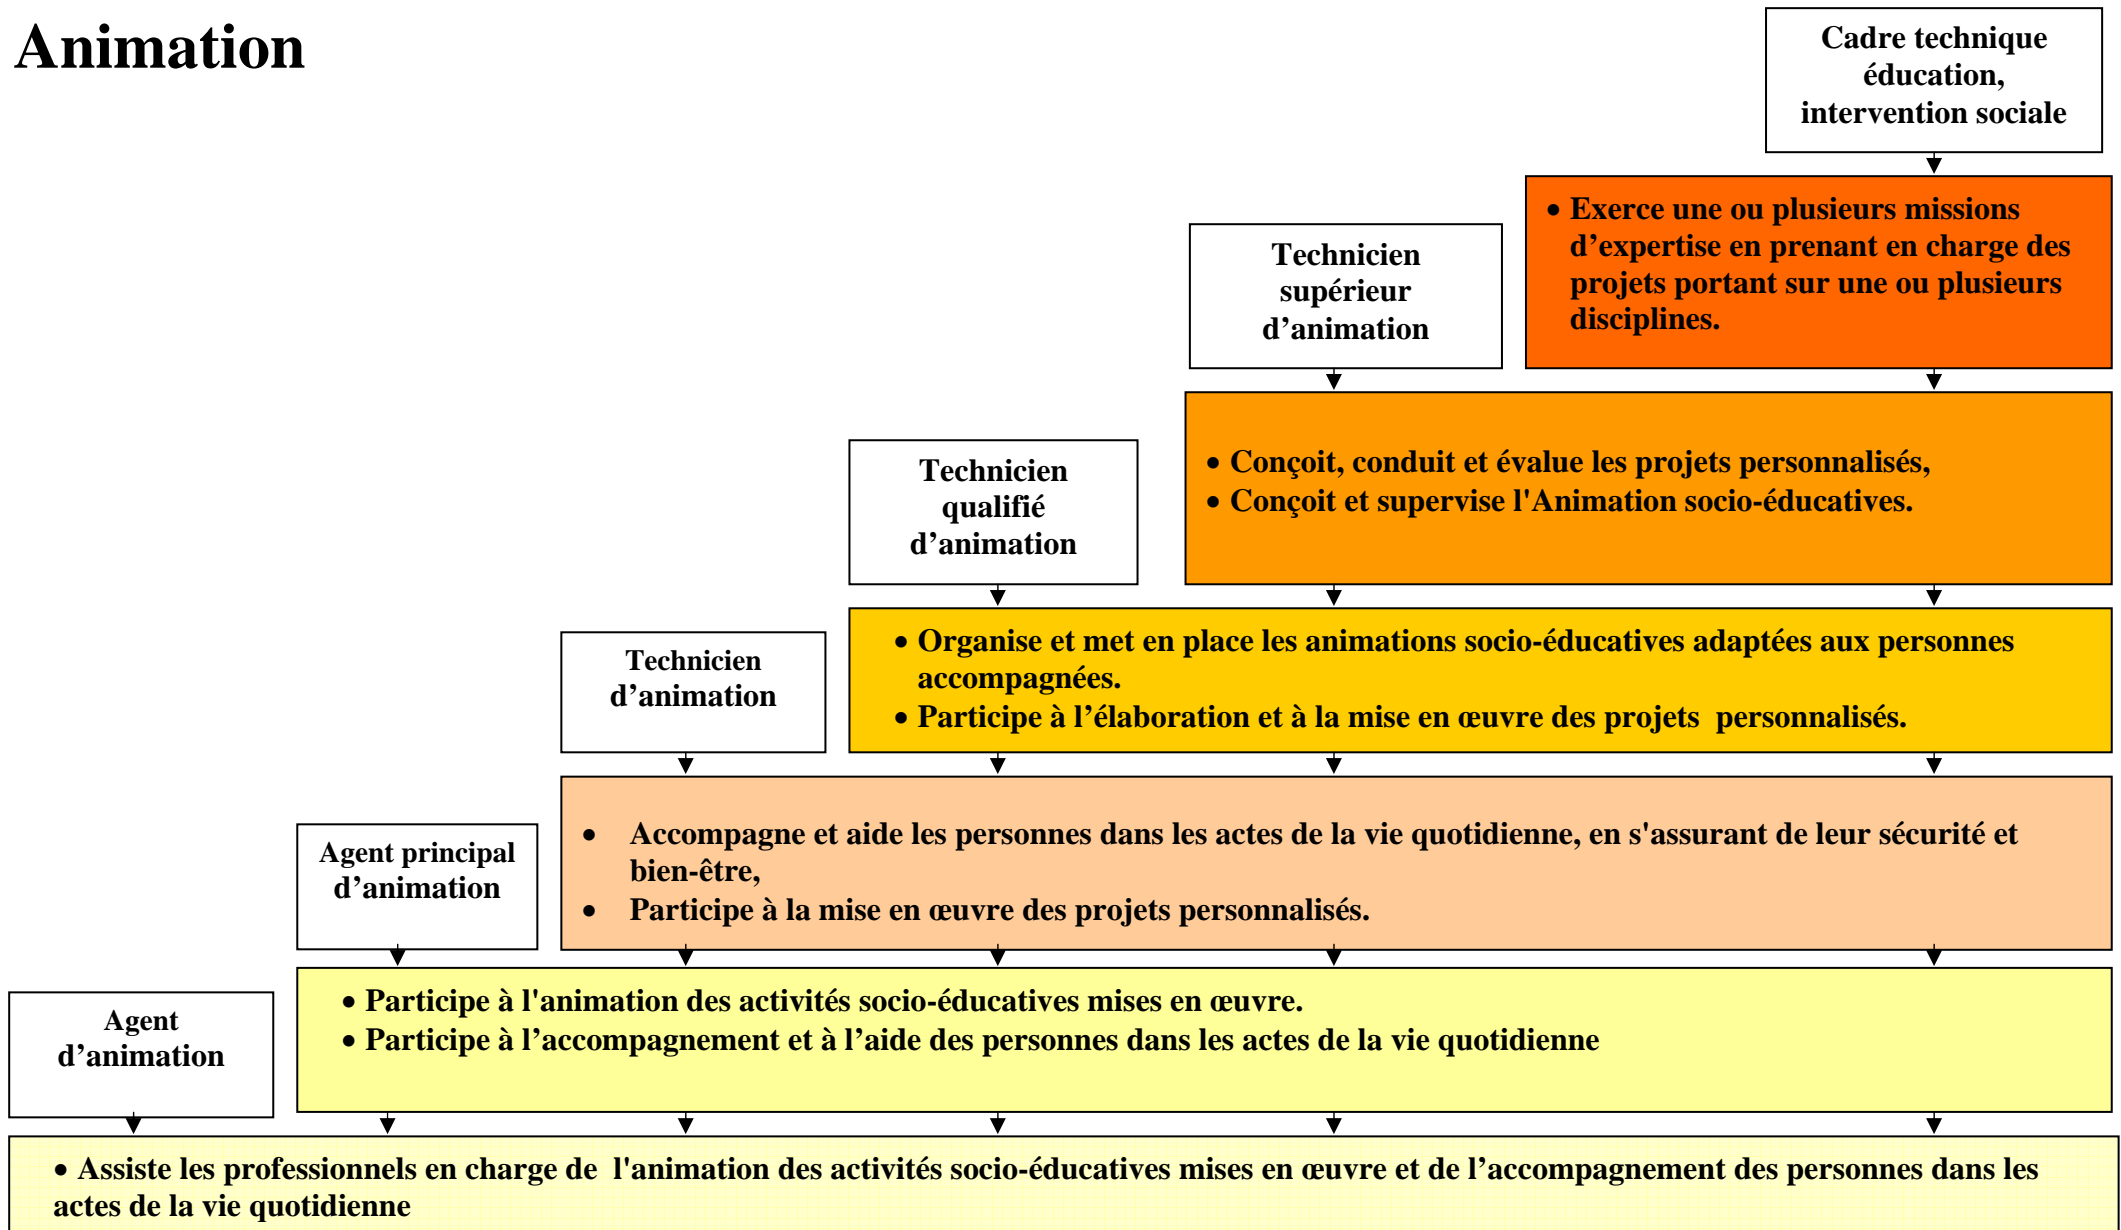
Animation

Cadre technique éducation, intervention sociale

• Exerce une ou plusieurs missions d'expertise en prenant en charge des projets portant sur une ou plusieurs disciplines.

Technicien supérieur d'animation

• Conçoit, conduit et évalue les projets personnalisés,
• Conçoit et supervise l'Animation socio-éducatives.

Technicien qualifié d'animation

• Organise et met en place les animations socio-éducatives adaptées aux personnes accompagnées.
• Participe à l'élaboration et à la mise en œuvre des projets personnalisés.

Technicien d'animation

• Accompagne et aide les personnes dans les actes de la vie quotidienne, en s'assurant de leur sécurité et bien-être,
• Participe à la mise en œuvre des projets personnalisés.

Agent principal d'animation

• Participe à l'animation des activités socio-éducatives mises en œuvre.
• Participe à l'accompagnement et à l'aide des personnes dans les actes de la vie quotidienne

Agent d'animation

• Assiste les professionnels en charge de l'animation des activités socio-éducatives mises en œuvre et de l'accompagnement des personnes dans les actes de la vie quotidienne